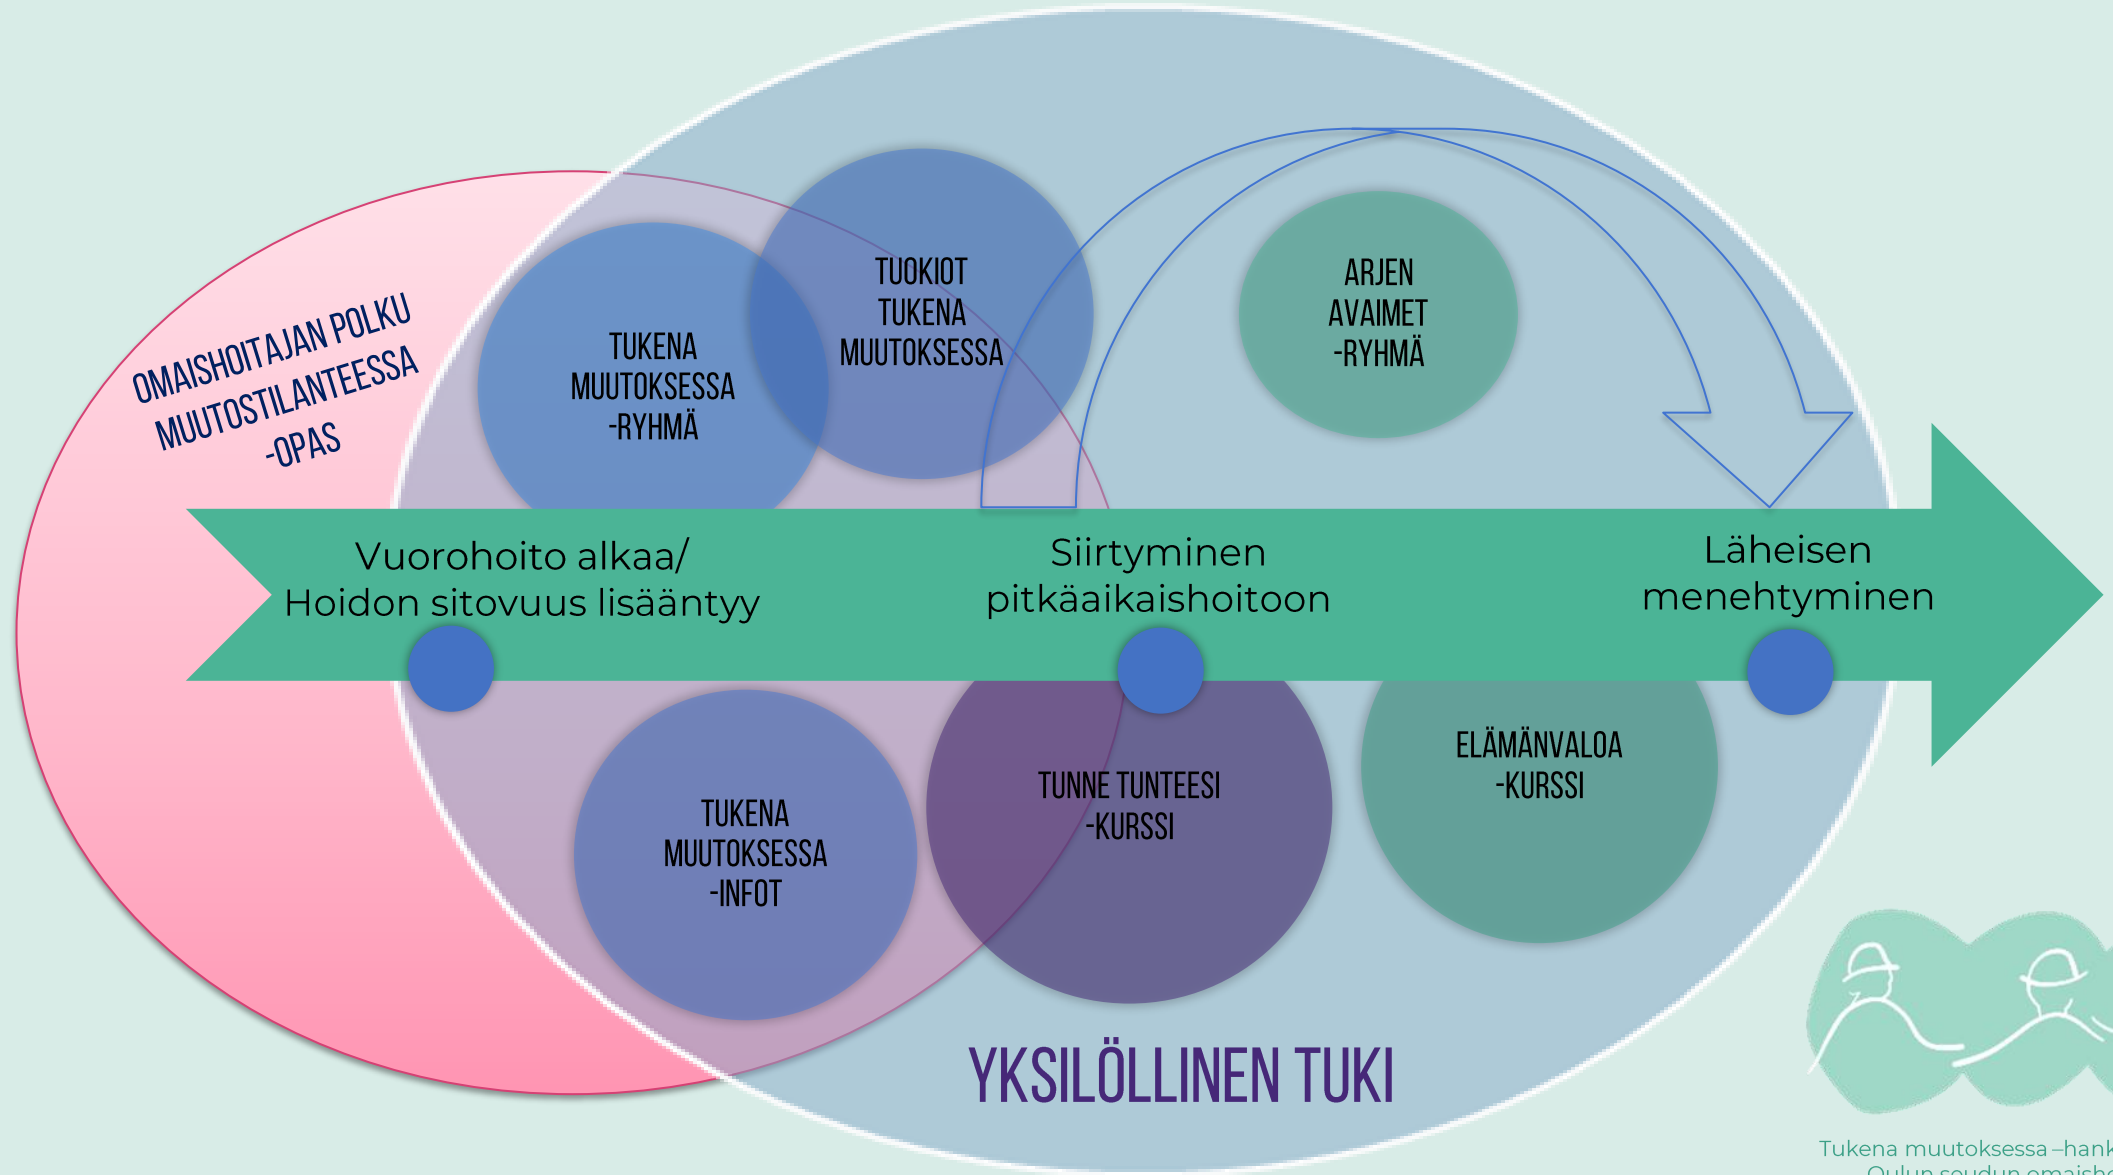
OMAISHOITAJAN POLKU MUUTOSTILANTEESSA -OPAS

TUKENA MUUTOKSESSA -RYHMÄ

TUOKIOT TUKENA MUUTOKSESSA

ARJEN AVAIMET -RYHMÄ

Vuorohoito alkaa/ Hoidon sitovuus lisääntyy

Siirtyminen pitkäaikaishoitoon

Läheisen menehtyminen

TUKENA MUUTOKSESSA -INFOT

TUNNE TUNTEESI -KURSSI

ELÄMÄNVALOA -KURSSI

YKSILÖLLINEN TUKI

Tukena muutoksessa –hank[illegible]
Oulun seudun omaish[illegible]